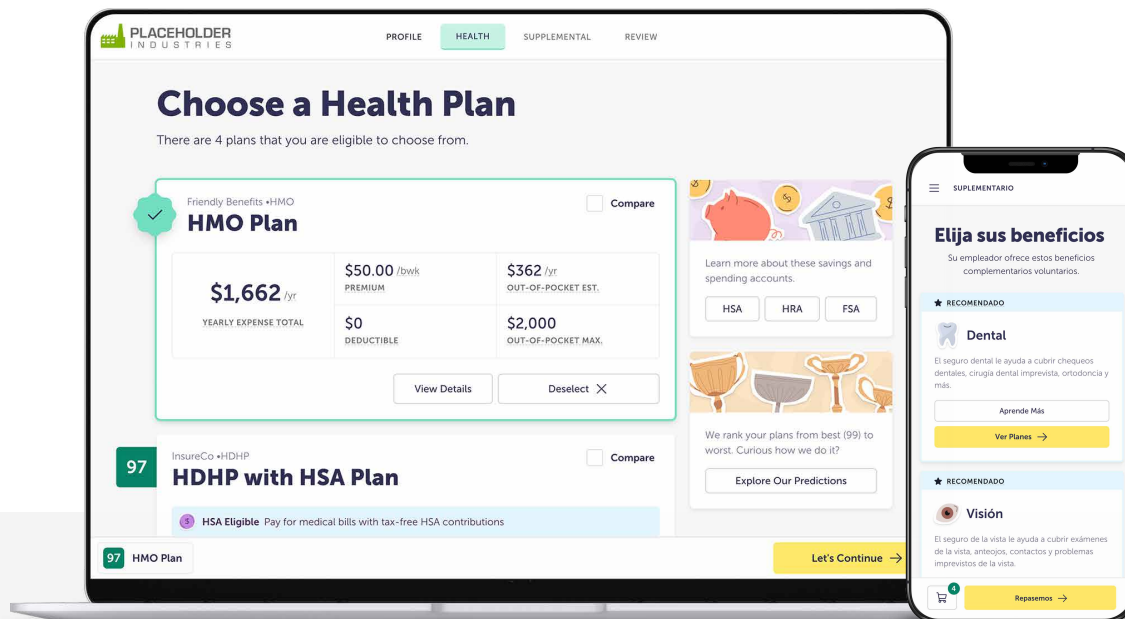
PLACEHOLDER
INDUSTRIES

PROFILE HEALTH SUPPLEMENTAL REVIEW

Choose a Health Plan

There are 4 plans that you are eligible to choose from.

Friendly Benefits •HMO
HMO Plan

Compare

$1,662 /yr
YEARLY EXPENSE TOTAL

$50.00 /bwk
PREMIUM

$362 /yr
OUT-OF-POCKET EST.

$0
DEDUCTIBLE

$2,000
OUT-OF-POCKET MAX.

View Details

Deselect

Learn more about these savings and spending accounts.

HSA HRA FSA

We rank your plans from best (99) to worst. Curious how we do it?

Explore Our Predictions

97

InsureCo •HDHP
HDHP with HSA Plan

Compare

HSA Eligible Pay for medical bills with tax-free HSA contributions

97 HMO Plan

Let's Continue

SUPLEMENTARIO

Elija sus beneficios

Su empleador ofrece estos beneficios complementarios voluntarios.

RECOMENDADO

Dental

El seguro dental le ayuda a cubrir chequeos dentales, cirugía dental imprevista, ortodoncia y más.

Aprende Más

Ver Planes

RECOMENDADO

Visión

El seguro de la vista le ayuda a cubrir exámenes de la vista, anteojos, contactos y problemas imprevistos de la vista.

4

Repasemos